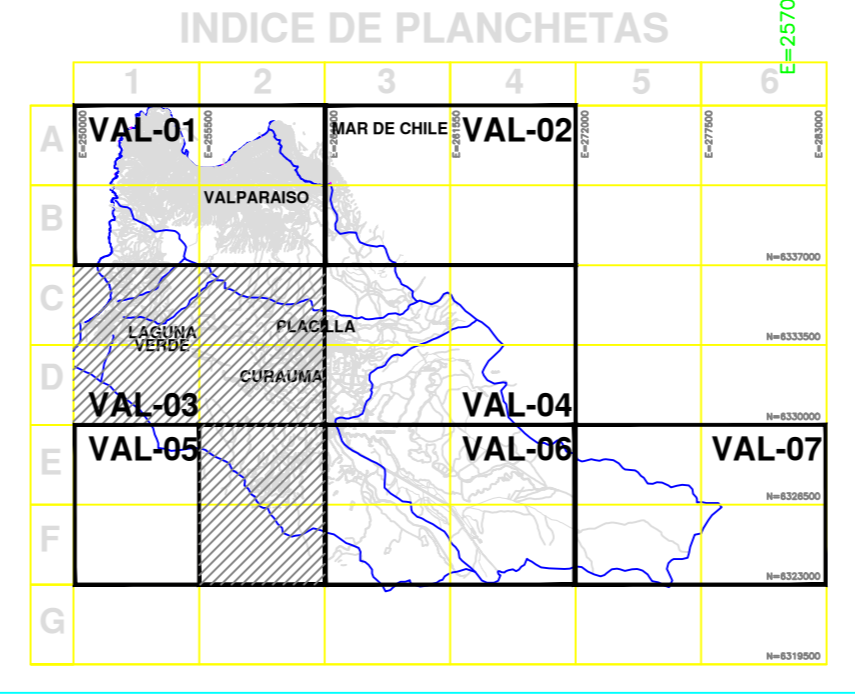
INDICE DE PLANCHETAS

E=2570

| | 1 | 2 | 3 | 4 | 5 | 6 |
|---|---|---|---|---|---|---|
| A | E=250000 VAL-01 | E=255500 | E=2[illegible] MAR DE CHILE | E=261850 VAL-02 | E=272000 | E=277600 E=283000 |
| B | | VALPARAISO | | | | N=6337000 |
| C | LAGUNA VERDE | PLACILLA | | | | N=6333500 |
| D | VAL-03 | CURAUMA | | VAL-04 | | N=6330000 |
| E | VAL-05 | | | VAL-06 | | VAL-07 N=6326500 |
| F | | | | | | N=6323000 |
| G | | | | | | N=6319500 |